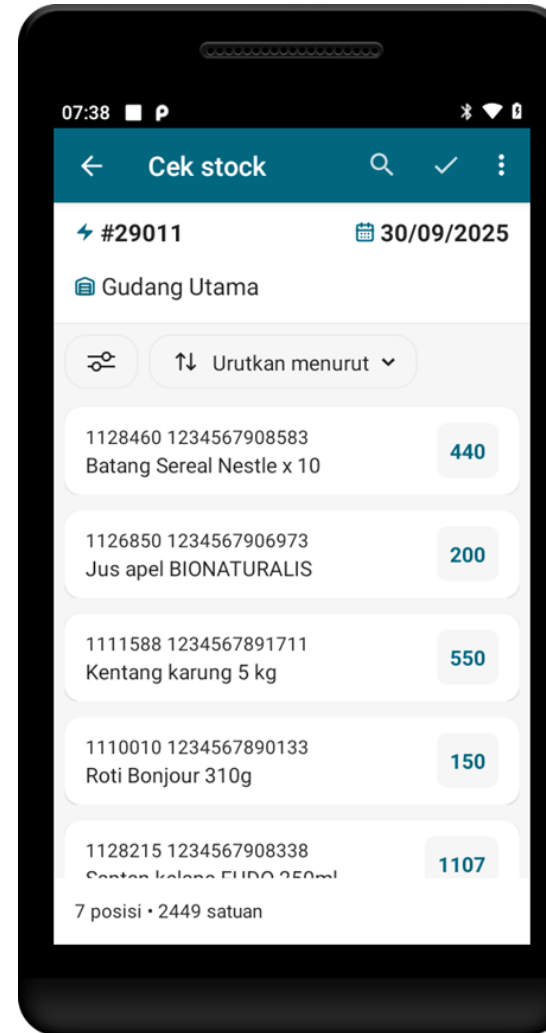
07:38

Cek stock

#29011

30/09/2025

Gudang Utama

Urutkan menurut

1128460 1234567908583
Batang Sereal Nestle x 10
440

1126850 1234567906973
Jus apel BIONATURALIS
200

1111588 1234567891711
Kentang karung 5 kg
550

1110010 1234567890133
Roti Bonjour 310g
150

1128215 1234567908338
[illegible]
1107

7 posisi • 2449 satuan